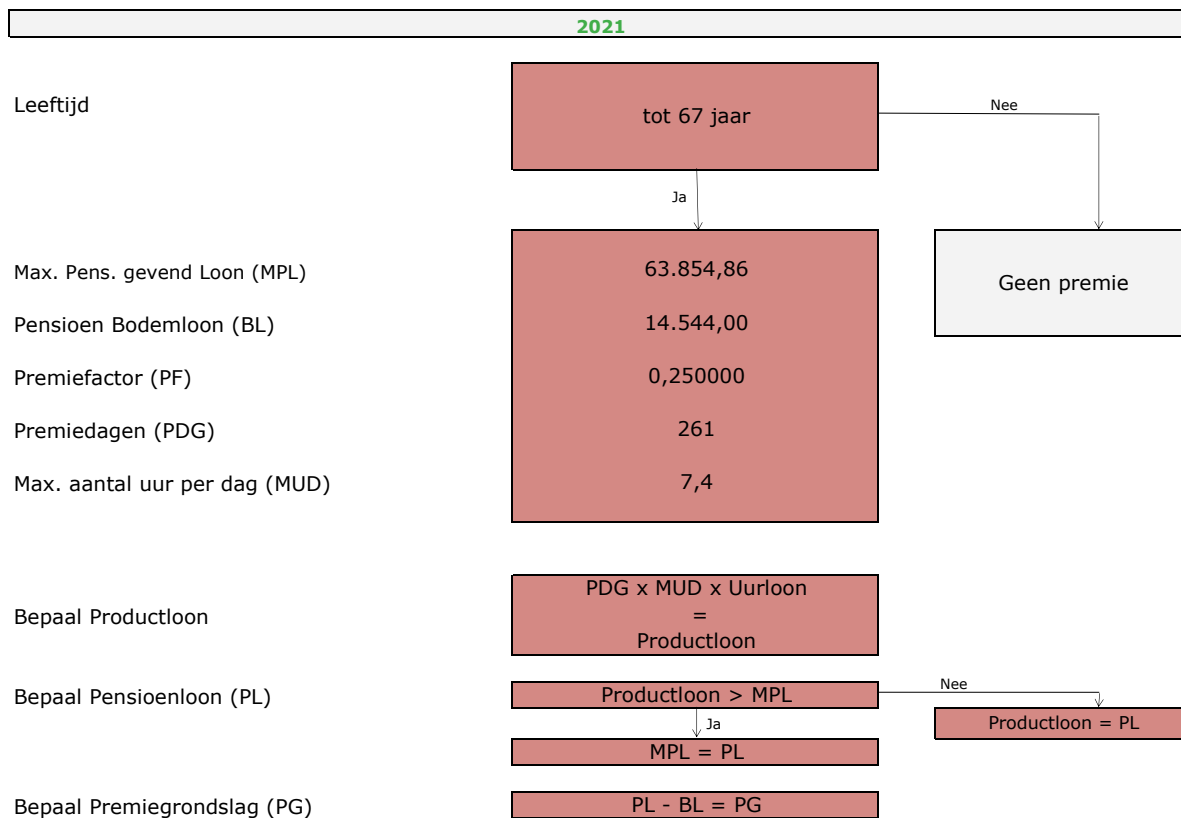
2021

Leeftijd

tot 67 jaar

Nee

Ja

Max. Pens. gevend Loon (MPL)

Pensioen Bodemloon (BL)

Premiefactor (PF)

Premiedagen (PDG)

Max. aantal uur per dag (MUD)

63.854,86

14.544,00

0,250000

261

7,4

Geen premie

Bepaal Productloon

PDG x MUD x Uurloon
=
Productloon

Bepaal Pensioenloon (PL)

Productloon > MPL

Nee

Productloon = PL

Ja

MPL = PL

Bepaal Premiegrondslag (PG)

PL - BL = PG